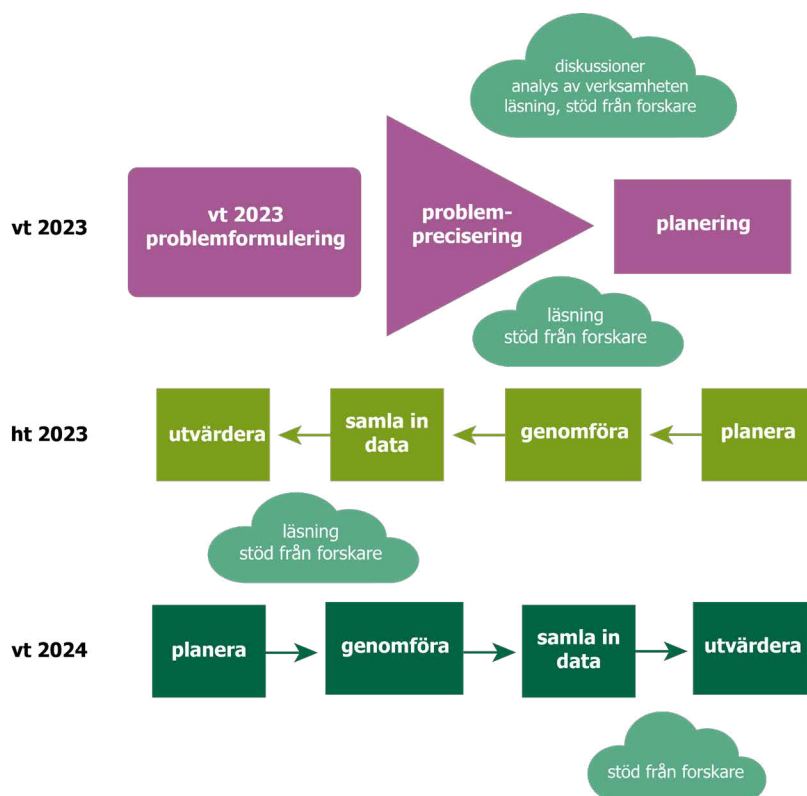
diskussioner
analys av verksamheten
läsning, stöd från forskare

vt 2023

vt 2023
problemformulering

problemprecisering

planering

läsning
stöd från forskare

ht 2023

utvärdera

samla in data

genomföra

planera

läsning
stöd från forskare

vt 2024

planera

genomföra

samla in data

utvärdera

stöd från forskare